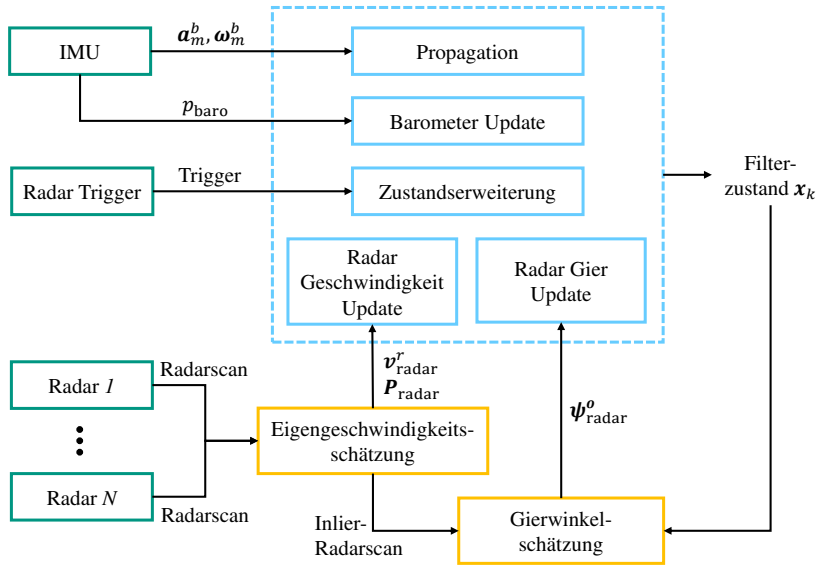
IMU

$\boldsymbol{a}_m^b, \boldsymbol{\omega}_m^b$

Propagation

$p_{\text{baro}}$

Barometer Update

Radar Trigger

Trigger

Zustandserweiterung

Filter-zustand $\boldsymbol{x}_k$

Radar Geschwindigkeit Update

Radar Gier Update

$\boldsymbol{v}_{\text{radar}}^r$
$\boldsymbol{P}_{\text{radar}}$

$\boldsymbol{\psi}_{\text{radar}}^o$

Radar *1*

Radarscan

Eigengeschwindigkeits-schätzung

Radar *N*

Radarscan

Inlier-Radarscan

Gierwinkel-schätzung